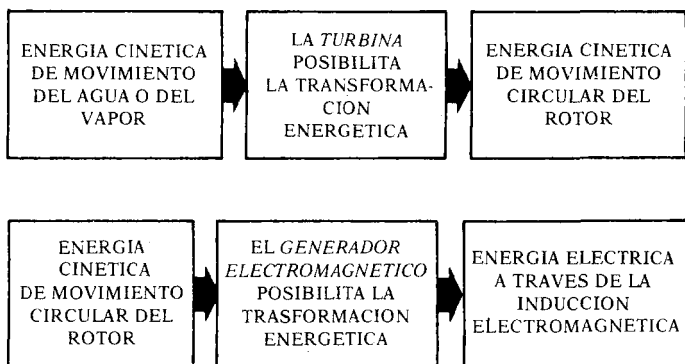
ENERGIA CINETICA DE MOVIMIENTO DEL AGUA O DEL VAPOR

LA TURBINA POSIBILITA LA TRANSFORMACION ENERGETICA

ENERGIA CINETICA DE MOVIMIENTO CIRCULAR DEL ROTOR

ENERGIA CINETICA DE MOVIMIENTO CIRCULAR DEL ROTOR

EL GENERADOR ELECTROMAGNETICO POSIBILITA LA TRASFORMACION ENERGETICA

ENERGIA ELECTRICA A TRAVES DE LA INDUCCION ELECTROMAGNETICA